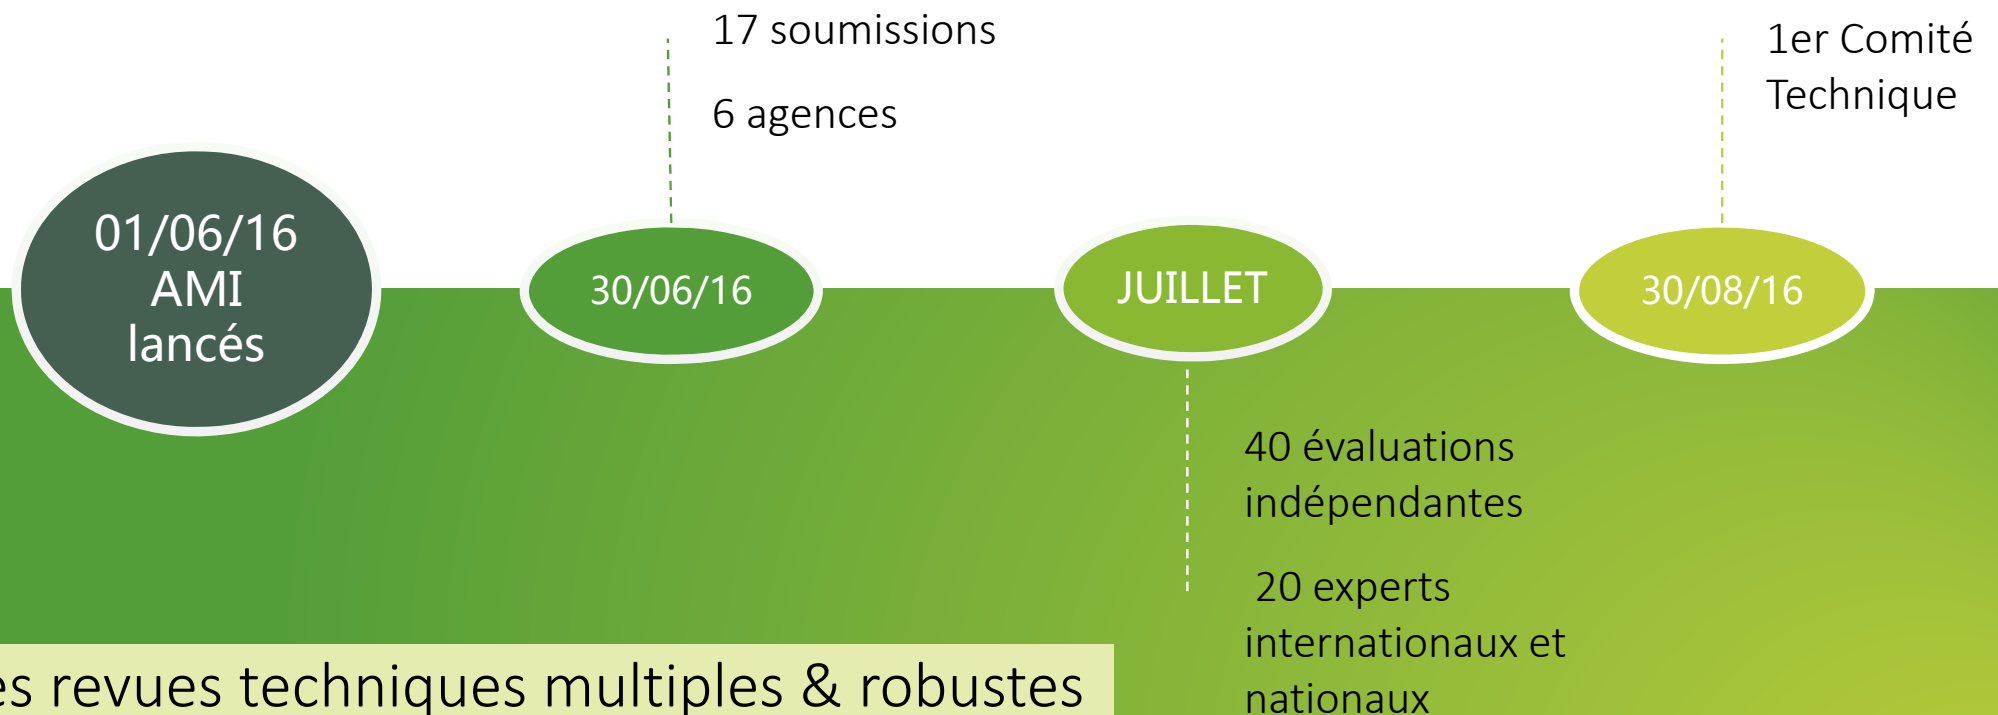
17 soumissions

6 agences

1er Comité Technique

01/06/16 AMI lancés

30/06/16

JUILLET

30/08/16

40 évaluations indépendantes

20 experts internationaux et nationaux

es revues techniques multiples & robustes